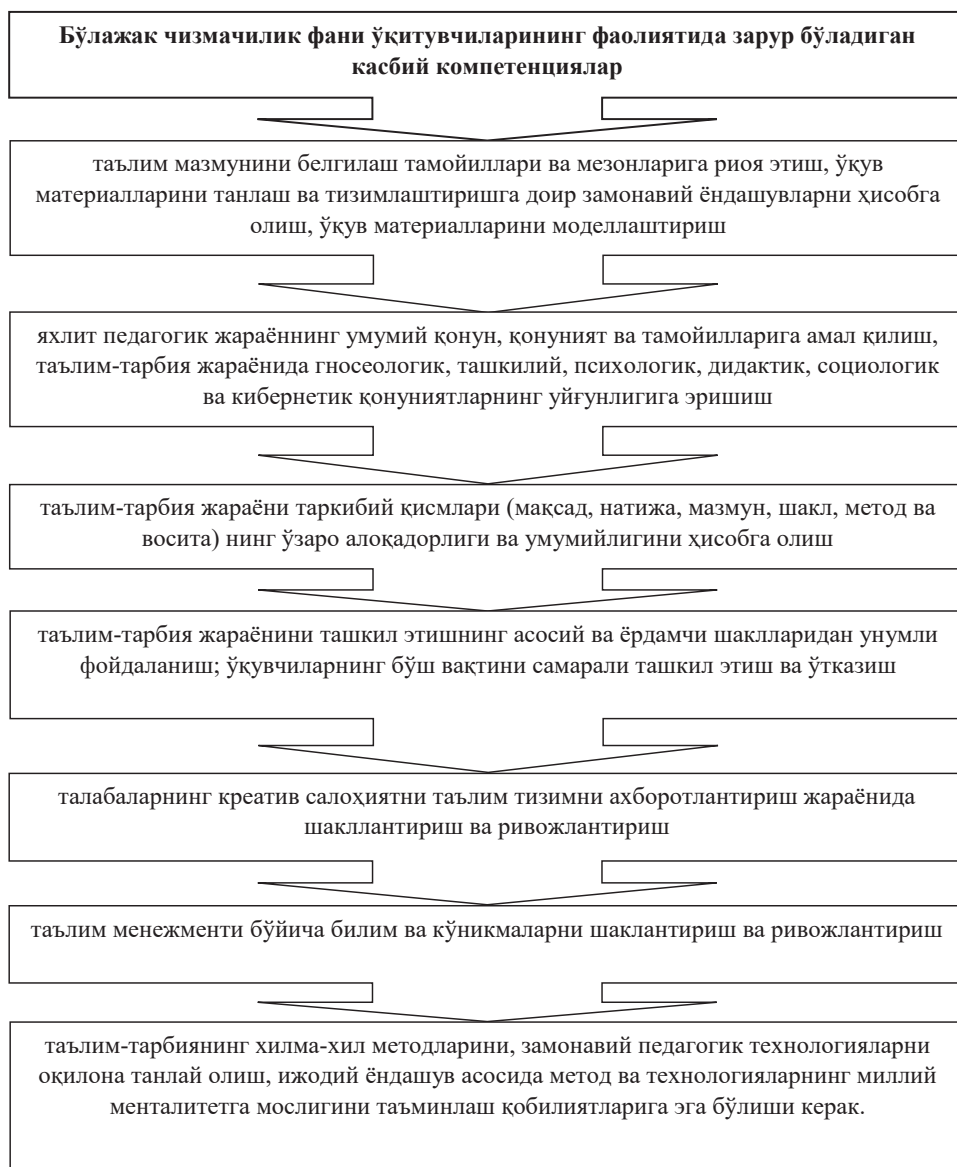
**Бўлажак чизмачилик фани ўқитувчиларининг фаолиятида зарур бўладиган касбий компетенциялар**

таълим мазмунини белгилаш тамойиллари ва мезонларига риоя этиш, ўқув материалларини танлаш ва тизимлаштиришга доир замонавий ёндашувларни ҳисобга олиш, ўқув материалларини моделлаштириш

яхлит педагогик жараённинг умумий қонун, қонуният ва тамойилларига амал қилиш, таълим-тарбия жараёнида гносеологик, ташкилий, психологик, дидактик, социологик ва кибернетик қонуниятларнинг уйғунлигига эришиш

таълим-тарбия жараёни таркибий қисмлари (мақсад, натижа, мазмун, шакл, метод ва восита) нинг ўзаро алоқадорлиги ва умумийлигини ҳисобга олиш

таълим-тарбия жараёнини ташкил этишнинг асосий ва ёрдамчи шаклларидан унумли фойдаланиш; ўқувчиларнинг бўш вақтини самарали ташкил этиш ва ўтказиш

талабаларнинг креатив салоҳиятни таълим тизимни ахборотлантириш жараёнида шакллантириш ва ривожлантириш

таълим менежменти бўйича билим ва кўникмаларни шаклантириш ва ривожлантириш

таълим-тарбиянинг хилма-хил методларини, замонавий педагогик технологияларни оқилона танлай олиш, ижодий ёндашув асосида метод ва технологияларнинг миллий менталитетга мослигини таъминлаш қобилиятларига эга бўлиши керак.